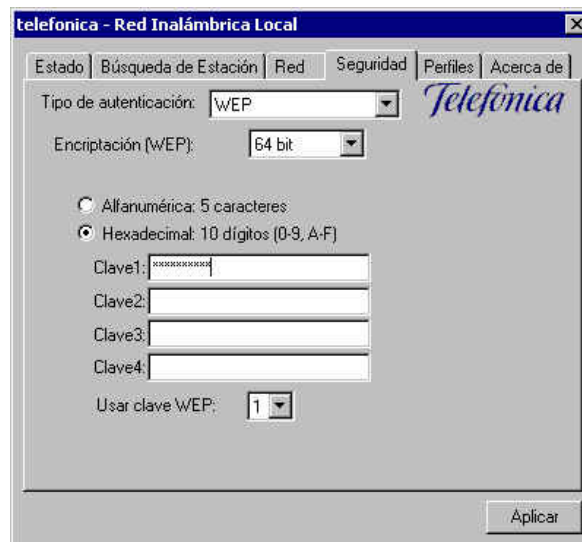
telefonica - Red Inalámbrica Local

Estado | Búsqueda de Estación | Red | Seguridad | Perfiles | Acerca de

Tipo de autenticación: WEP

Telefonica

Encriptación (WEP): 64 bit

Alfanumérica: 5 caracteres

Hexadecimal: 10 dígitos (0-9, A-F)

Clave1: **********

Clave2:

Clave3:

Clave4:

Usar clave WEP: 1

Aplicar